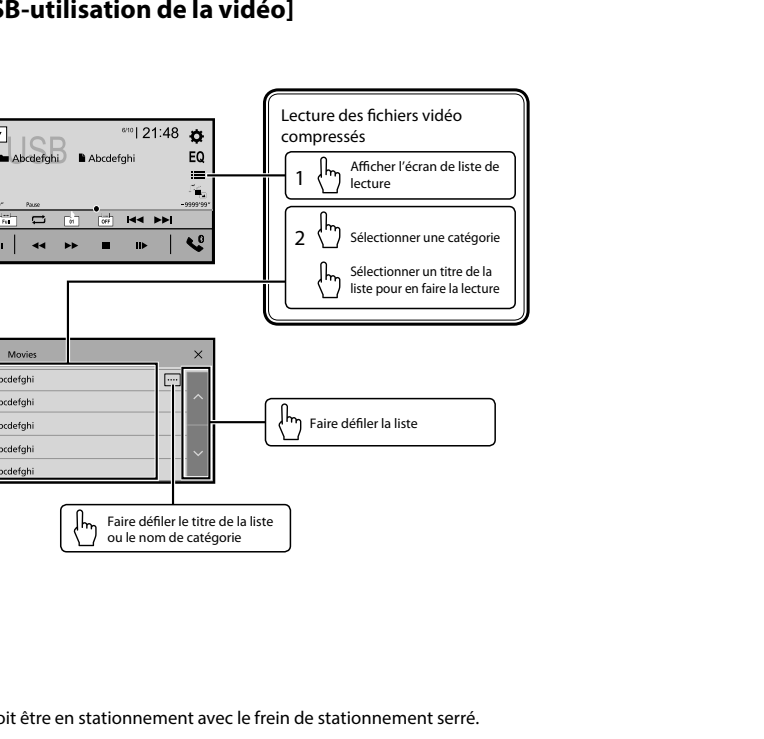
SB-utilisation de la vidéo]

USB
6/10 | 21:48
Abcdefghi
Abcdefghi
EQ
Pause
-9999'99"
01
OFF

Lecture des fichiers vidéo compressés

1 Afficher l'écran de liste de lecture

2 Sélectionner une catégorie

Sélectionner un titre de la liste pour en faire la lecture

Movies
bcdefghi
bcdefghi
bcdefghi
bcdefghi
bcdefghi

Faire défiler la liste

Faire défiler le titre de la liste ou le nom de catégorie

bit être en stationnement avec le frein de stationnement serré.